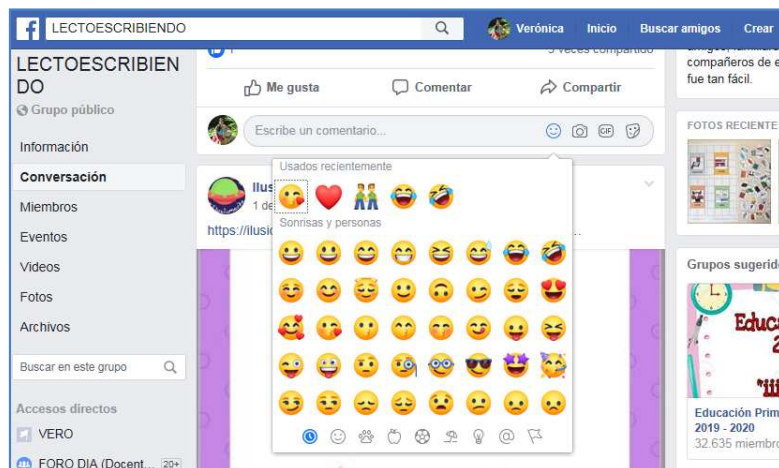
LECTOESCRIBIENDO

Verónica Inicio Buscar amigos Crear

LECTOESCRIBIENDO

Grupo público

Información

Conversación

Miembros

Eventos

Videos

Fotos

Archivos

Buscar en este grupo

Accesos directos

VERO

FORO DIA (Docent... 20+

Me gusta Comentar Compartir

Escribe un comentario...

Usados recientemente

Sonrisas y personas

Ilus

1 de

https://ilusi

amigos, familiar
compañeros de e
fue tan fácil.

FOTOS RECIENTE

Grupos sugerid

Educa

Educación Prim
2019 - 2020
32.635 miembro